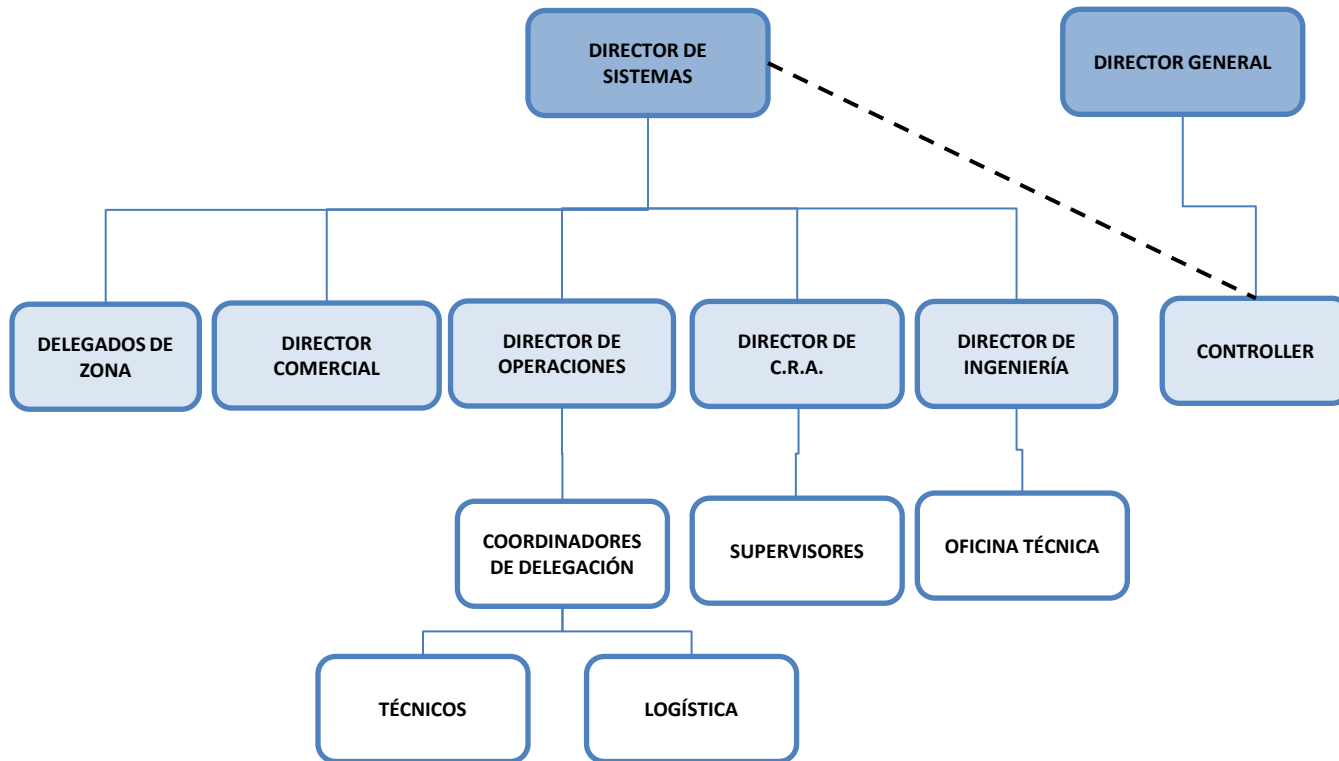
DIRECTOR DE SISTEMAS

DIRECTOR GENERAL

DELEGADOS DE ZONA

DIRECTOR COMERCIAL

DIRECTOR DE OPERACIONES

DIRECTOR DE C.R.A.

DIRECTOR DE INGENIERÍA

CONTROLLER

COORDINADORES DE DELEGACIÓN

SUPERVISORES

OFICINA TÉCNICA

TÉCNICOS

LOGÍSTICA